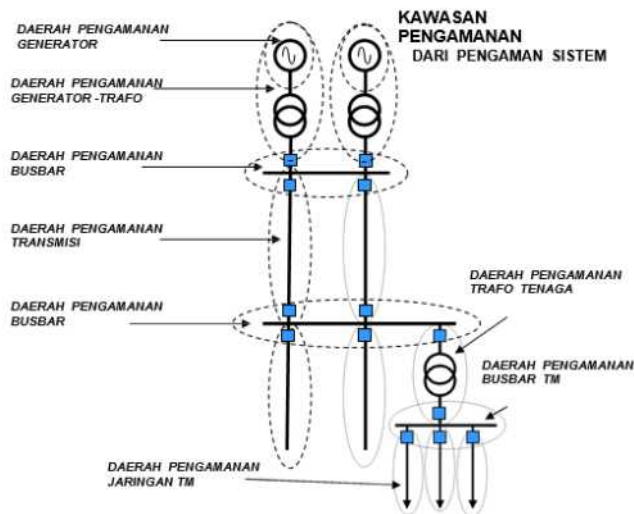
KAWASAN PENGAMANAN
DARI PENGAMAN SISTEM

DAERAH PENGAMANAN GENERATOR

DAERAH PENGAMANAN GENERATOR -TRAFO

DAERAH PENGAMANAN BUSBAR

DAERAH PENGAMANAN TRANSMISI

DAERAH PENGAMANAN TRAFO TENAGA

DAERAH PENGAMANAN BUSBAR

DAERAH PENGAMANAN BUSBAR TM

DAERAH PENGAMANAN JARINGAN TM